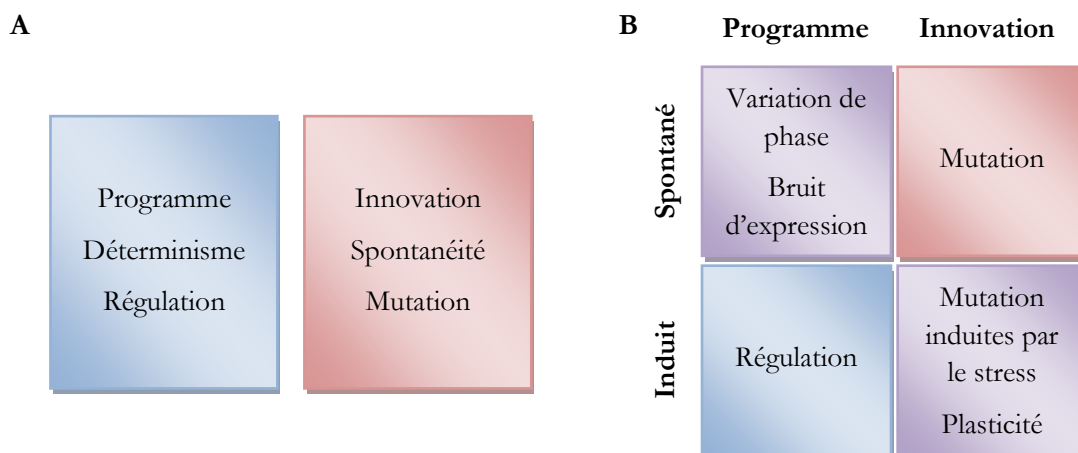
A

Programme
Déterminisme
Régulation

Innovation
Spontanéité
Mutation

B

| | Programme | Innovation |
|---|---|---|
| Spontané | Variation de phase<br>Bruit d'expression | Mutation |
| Induit | Régulation | Mutation induites par le stress<br>Plasticité |